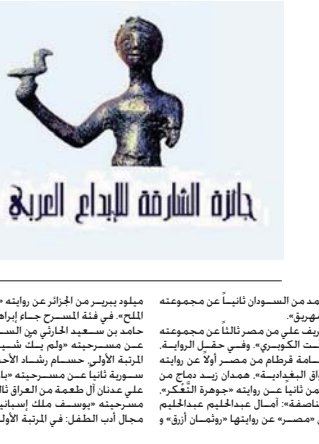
جائزة الشارقة للإبداع العربي

ميلود يبرير من الجزائر عن روايته «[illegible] الملح». في فئة المسرح جاء إبراهيم حامد بن سعيد الحارثي من السعودية عن مسرحيته «ولم يك شيئاً» في المرتبة الأولى. حسام رشاد الأحمد من سورية ثانياً عن مسرحيته «بالأمس»، علي عدنان آل طعمة من العراق ثالثاً عن مسرحيته «يوسف ملك إسبانيا». وفي مجال أدب الطفل: في المرتبة الأولى

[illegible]مد من السودان ثانياً عن مجموعته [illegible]هريق».
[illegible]ريف علي من مصر ثالثاً عن مجموعته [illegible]ت الكوبري». وفي حقل الرواية. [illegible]سامة قرطام من مصر أولاً عن روايته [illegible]راق البغدادية». همدان زيد دماج من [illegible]من ثانياً عن روايته «جوهرة التَّعْكر». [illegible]ناصفة: أمال عبدالحليم عبدالحليم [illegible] «مصر» عن روايتها «روثمان أزرق» و